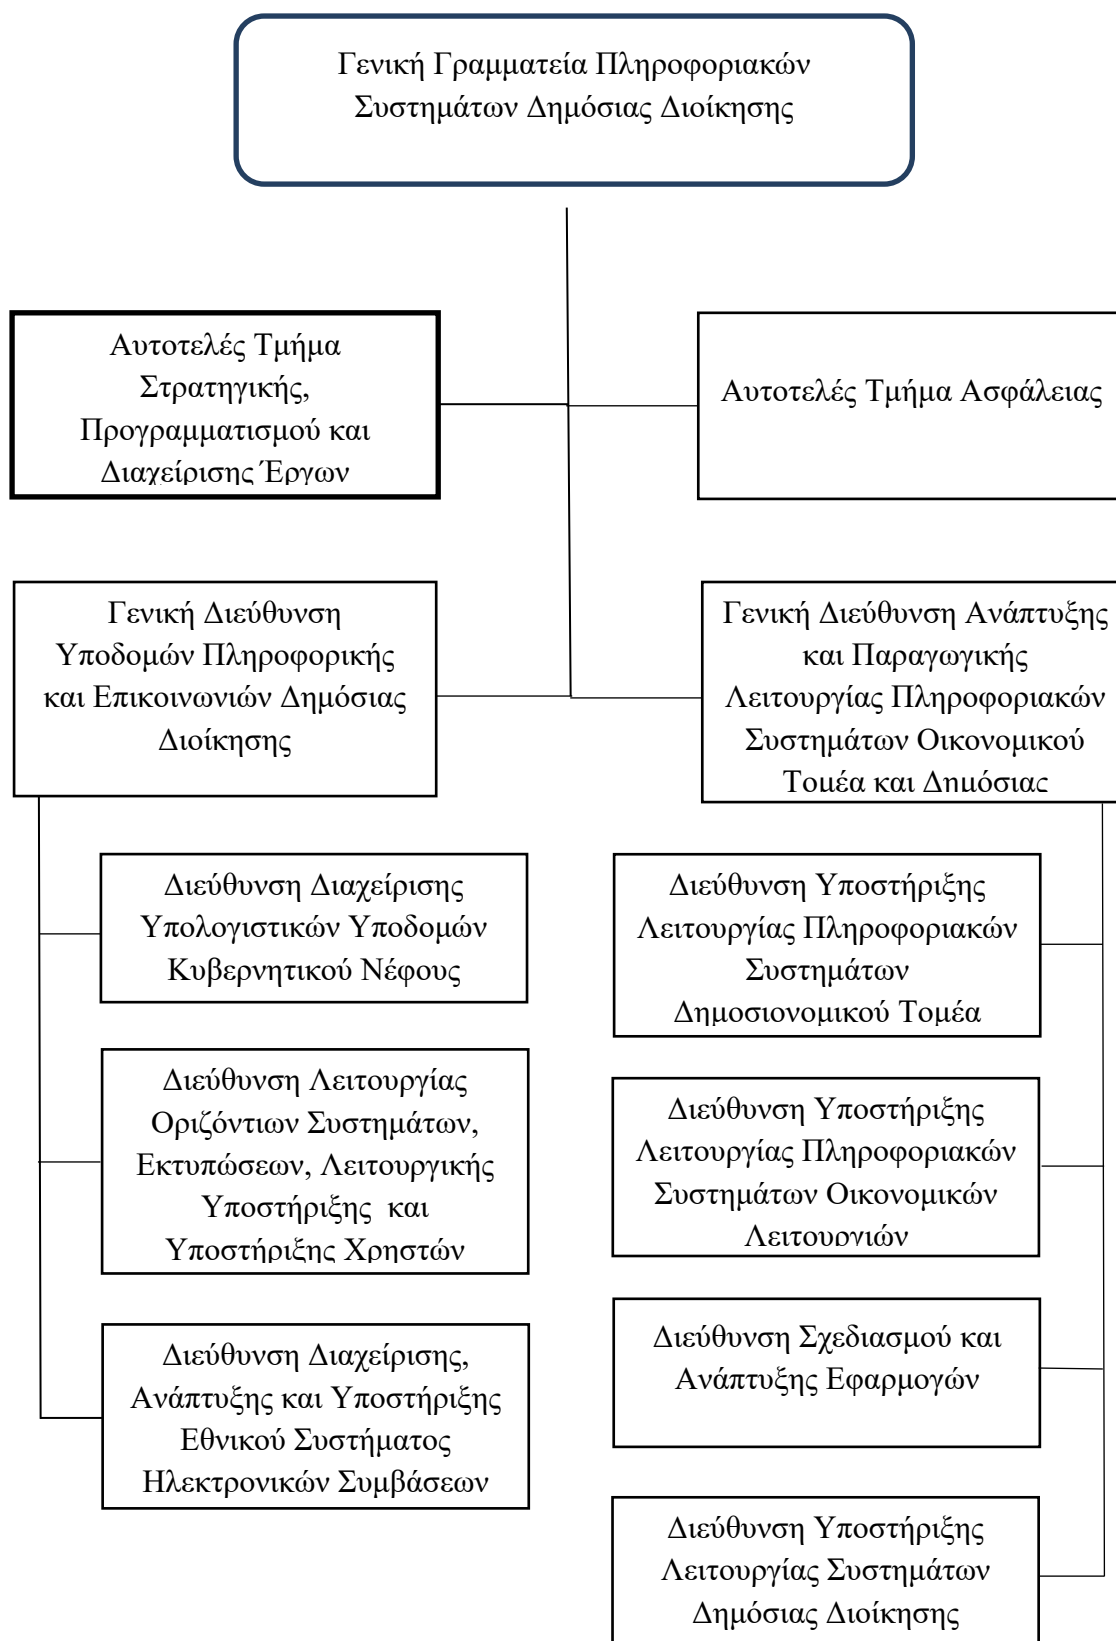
Γενική Γραμματεία Πληροφοριακών Συστημάτων Δημόσιας Διοίκησης

Αυτοτελές Τμήμα Στρατηγικής, Προγραμματισμού και Διαχείρισης Έργων

Αυτοτελές Τμήμα Ασφάλειας

Γενική Διεύθυνση Υποδομών Πληροφορικής και Επικοινωνιών Δημόσιας Διοίκησης

Γενική Διεύθυνση Ανάπτυξης και Παραγωγικής Λειτουργίας Πληροφοριακών Συστημάτων Οικονομικού Τομέα και Δημόσιας

Διεύθυνση Διαχείρισης Υπολογιστικών Υποδομών Κυβερνητικού Νέφους

Διεύθυνση Λειτουργίας Οριζόντιων Συστημάτων, Εκτυπώσεων, Λειτουργικής Υποστήριξης και Υποστήριξης Χρηστών

Διεύθυνση Διαχείρισης, Ανάπτυξης και Υποστήριξης Εθνικού Συστήματος Ηλεκτρονικών Συμβάσεων

Διεύθυνση Υποστήριξης Λειτουργίας Πληροφοριακών Συστημάτων Δημοσιονομικού Τομέα

Διεύθυνση Υποστήριξης Λειτουργίας Πληροφοριακών Συστημάτων Οικονομικών Λειτουργιών

Διεύθυνση Σχεδιασμού και Ανάπτυξης Εφαρμογών

Διεύθυνση Υποστήριξης Λειτουργίας Συστημάτων Δημόσιας Διοίκησης